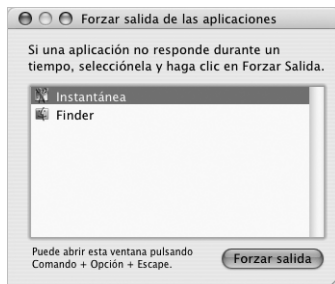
Forzar salida de las aplicaciones

Si una aplicación no responde durante un tiempo, selecciónela y haga clic en Forzar Salida.

Instantánea
Finder

Puede abrir esta ventana pulsando Comando + Opción + Escape.

Forzar salida